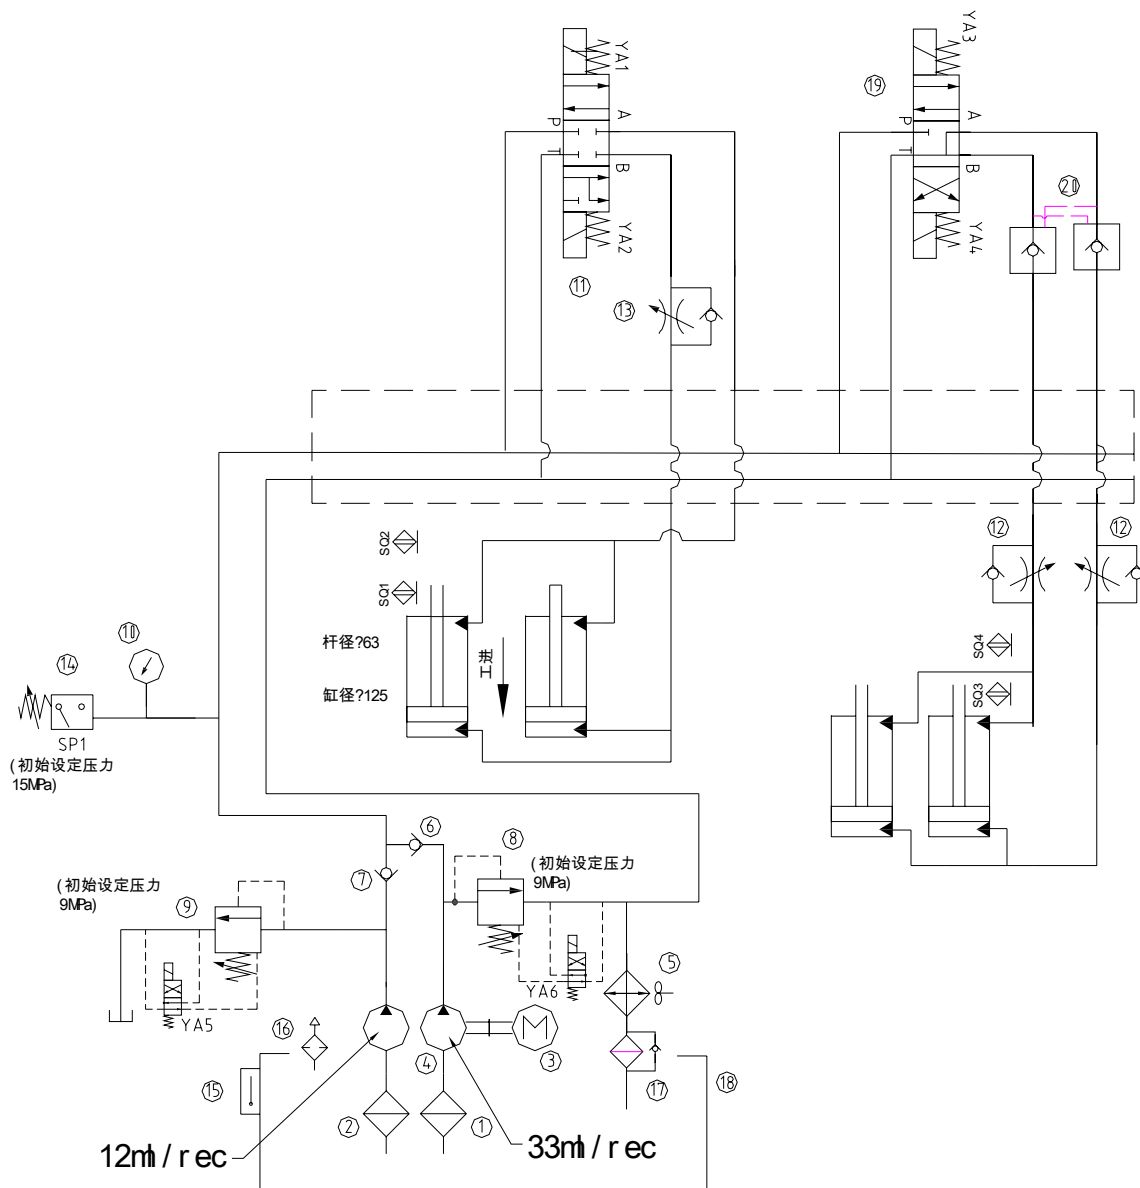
YA1
P
A
T
B
YA2
⑪
⑬
YA3
⑲
P
A
T
B
YA4
⑳
⑫
⑫
SQ2
SQ1
杆径?63
缸径?125
工进
SQ4
SQ3
⑭
⑩
SP1
(初始设定压力 15MPa)
⑥
⑦
⑧
(初始设定压力 9MPa)
(初始设定压力 9MPa)
⑨
YA5
YA6
⑤
⑯
⑮
④
③
⑰
⑱
②
①
12ml/rec
33ml/rec